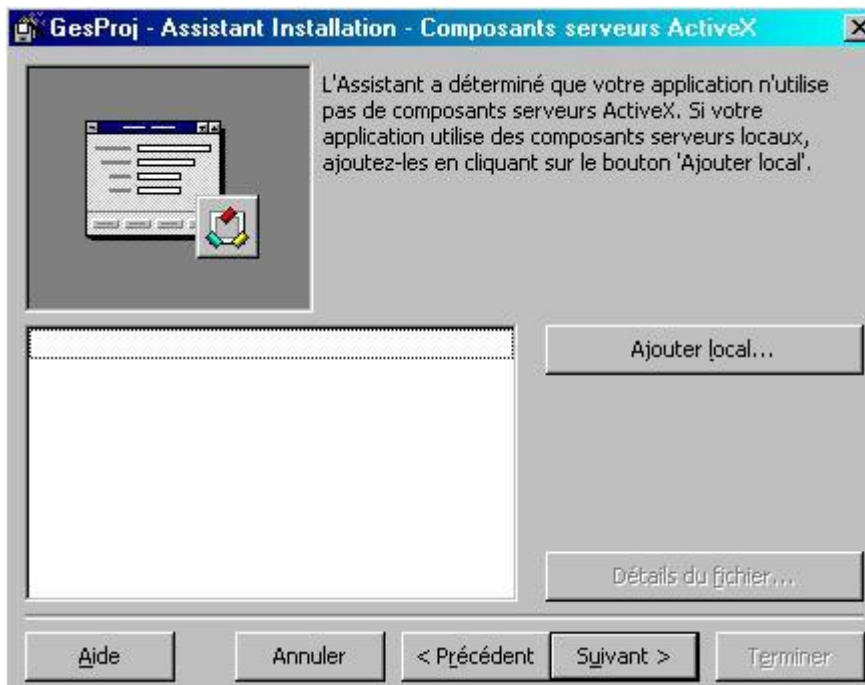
GesProj - Assistant Installation - Composants serveurs ActiveX

L'Assistant a déterminé que votre application n'utilise pas de composants serveurs ActiveX. Si votre application utilise des composants serveurs locaux, ajoutez-les en cliquant sur le bouton 'Ajouter local'.

Ajouter local...

Détails du fichier...

Aide

Annuler

< Précédent

Suivant >

Terminer